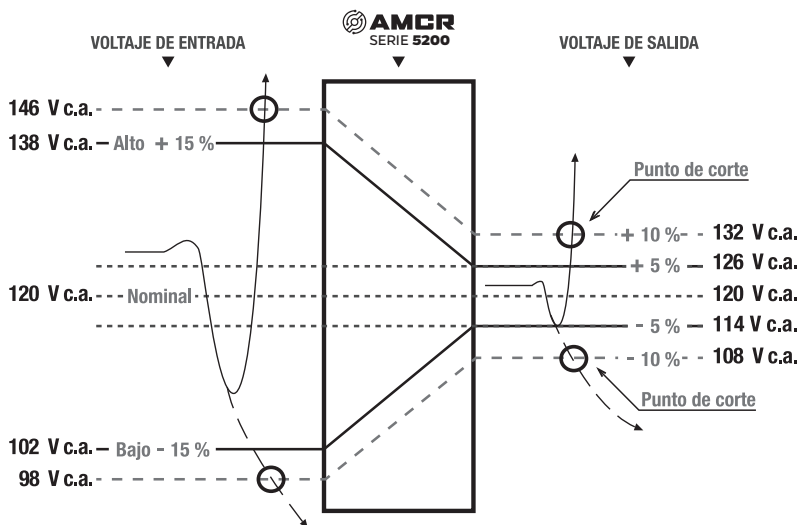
AMCR
SERIE 5200

VOLTAJE DE ENTRADA

VOLTAJE DE SALIDA

146 V c.a.

138 V c.a. – Alto + 15 %

120 V c.a. - Nominal

102 V c.a. – Bajo - 15 %

98 V c.a.

Punto de corte

+ 10 % - 132 V c.a.

+ 5 % – 126 V c.a.

120 V c.a.

- 5 % – 114 V c.a.

- 10 % - 108 V c.a.

Punto de corte